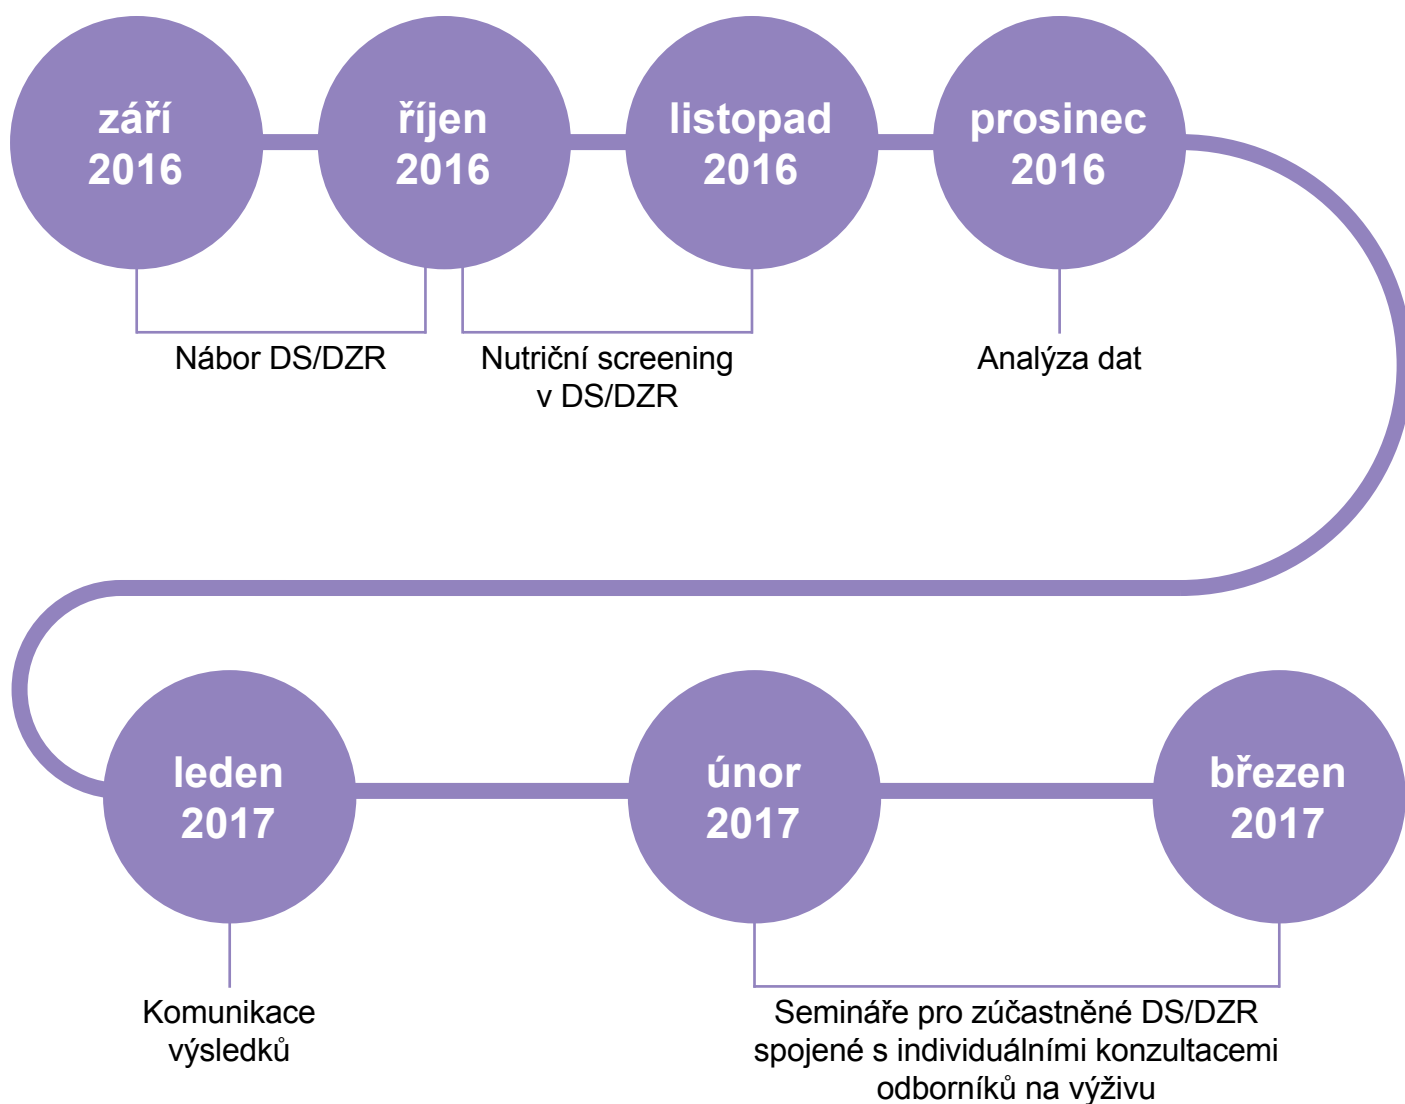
září 2016

říjen 2016

listopad 2016

prosinec 2016

Nábor DS/DZR

Nutriční screening v DS/DZR

Analýza dat

leden 2017

únor 2017

březen 2017

Komunikace výsledků

Semináře pro zúčastněné DS/DZR spojené s individuálními konzultacemi odborníků na výživu